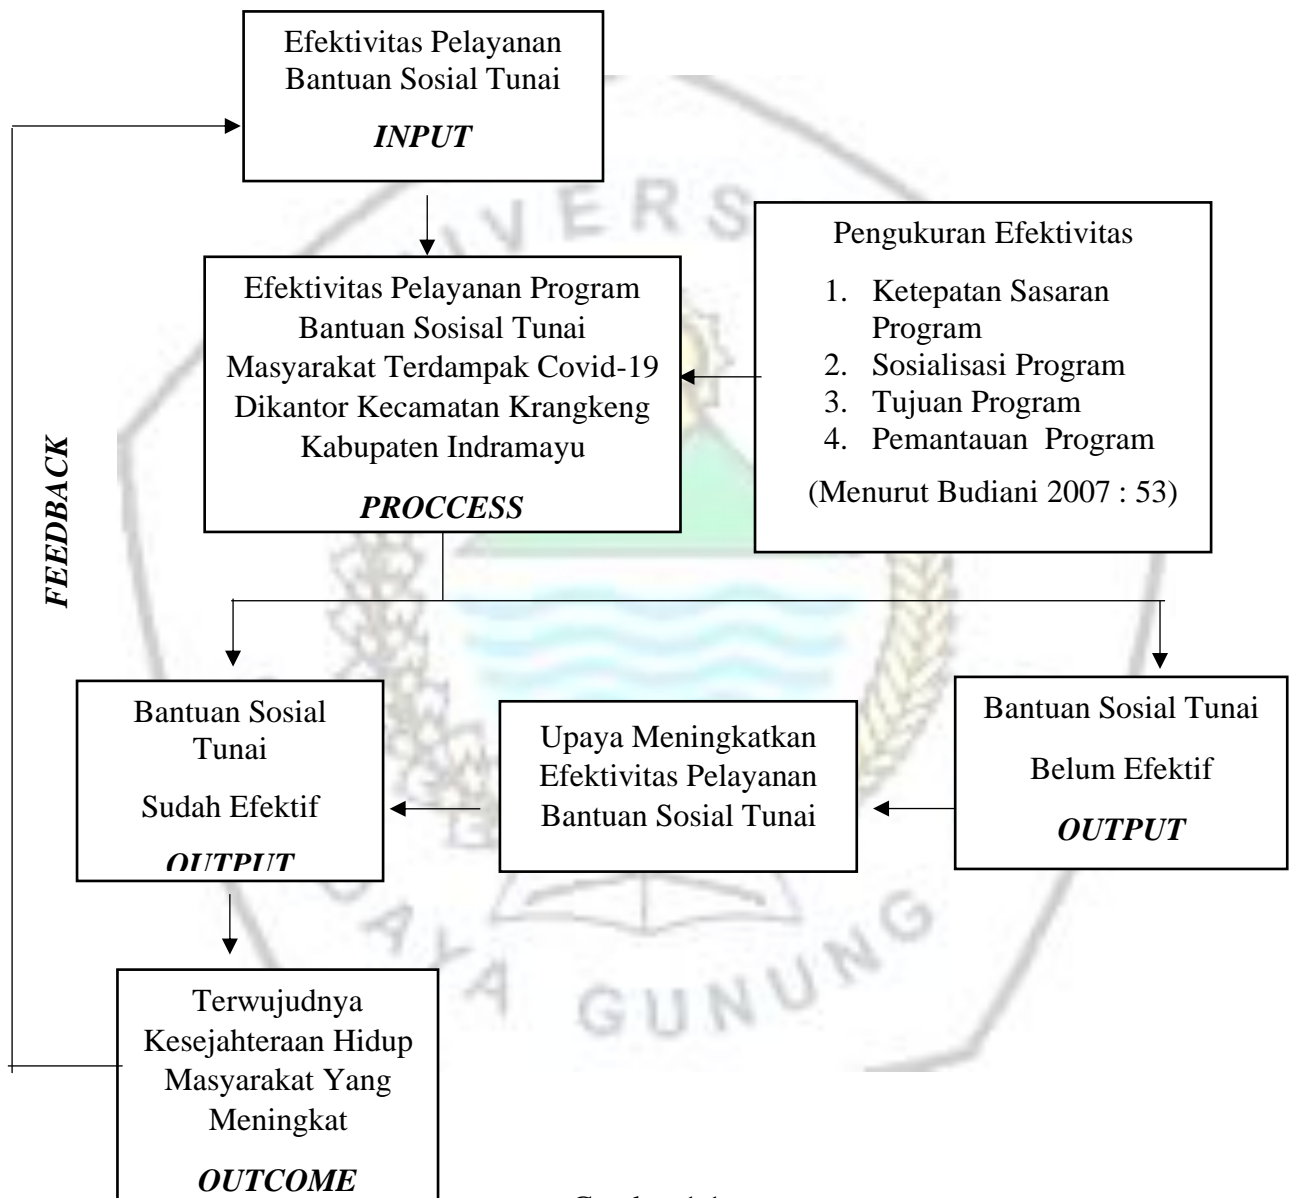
Efektivitas Pelayanan Bantuan Sosial Tunai

*INPUT*

Efektivitas Pelayanan Program Bantuan Sosisal Tunai Masyarakat Terdampak Covid-19 Dikantor Kecamatan Krangkeng Kabupaten Indramayu

*PROCCESS*

Pengukuran Efektivitas

1. Ketepatan Sasaran Program
2. Sosialisasi Program
3. Tujuan Program
4. Pemantauan Program

(Menurut Budiani 2007 : 53)

*FEEDBACK*

Bantuan Sosial Tunai

Sudah Efektif

*OUTPUT*

Upaya Meningkatkan Efektivitas Pelayanan Bantuan Sosial Tunai

Bantuan Sosial Tunai

Belum Efektif

*OUTPUT*

Terwujudnya Kesejahteraan Hidup Masyarakat Yang Meningkat

*OUTCOME*

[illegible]